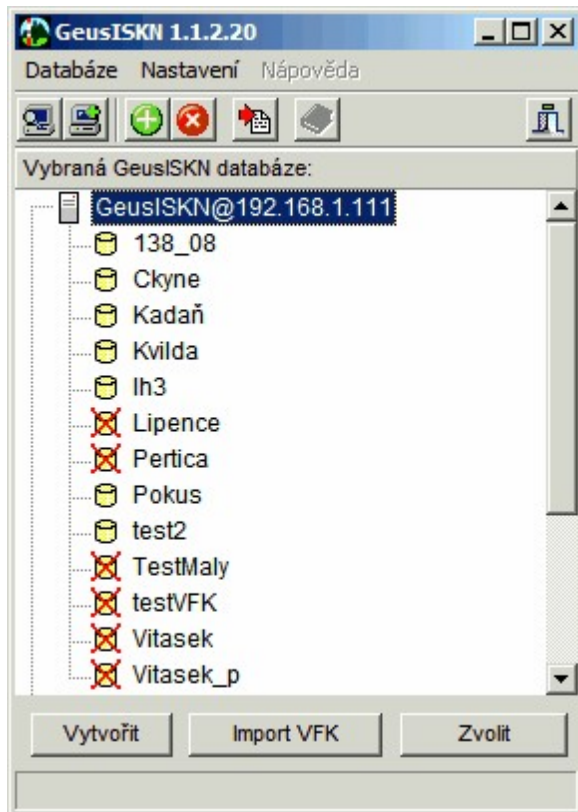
GeusISKN 1.1.2.20

Databáze Nastavení Nápověda

Vybraná GeusISKN databáze:

GeusISKN@192.168.1.111
138_08
Ckyne
Kadaň
Kvilda
lh3
Lipence
Pertica
Pokus
test2
TestMaly
testVFK
Vitasek
Vitasek_p

Vytvořit
Import VFK
Zvolit